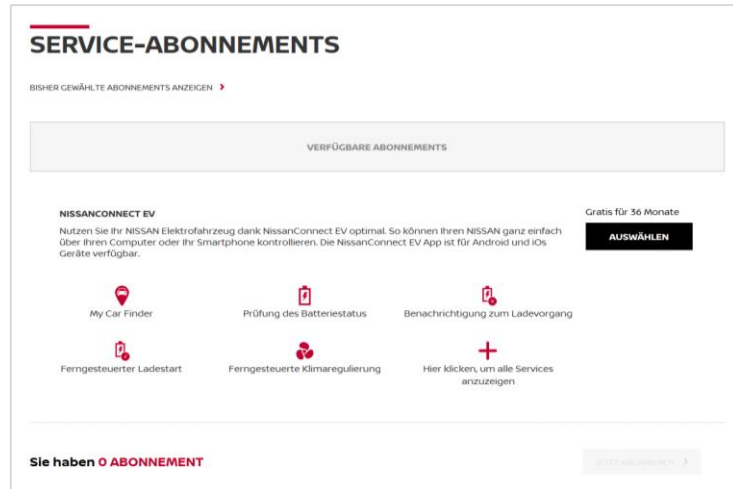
SERVICE-ABONNEMENTS

BISHER GEWÄHLTE ABONNEMENTS ANZEIGEN ›

VERFÜGBARE ABONNEMENTS

NISSANCONNECT EV

Nutzen Sie Ihr NISSAN Elektrofahrzeug dank NissanConnect EV optimal. So können Ihren NISSAN ganz einfach über Ihren Computer oder Ihr Smartphone kontrollieren. Die NissanConnect EV App ist für Android und iOs Geräte verfügbar.

Gratis für 36 Monate

AUSWÄHLEN

My Car Finder

Prüfung des Batteriestatus

Benachrichtigung zum Ladevorgang

Ferngesteuerter Ladestart

Ferngesteuerte Klimaregulierung

Hier klicken, um alle Services anzuzeigen

Sie haben 0 ABONNEMENT

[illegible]